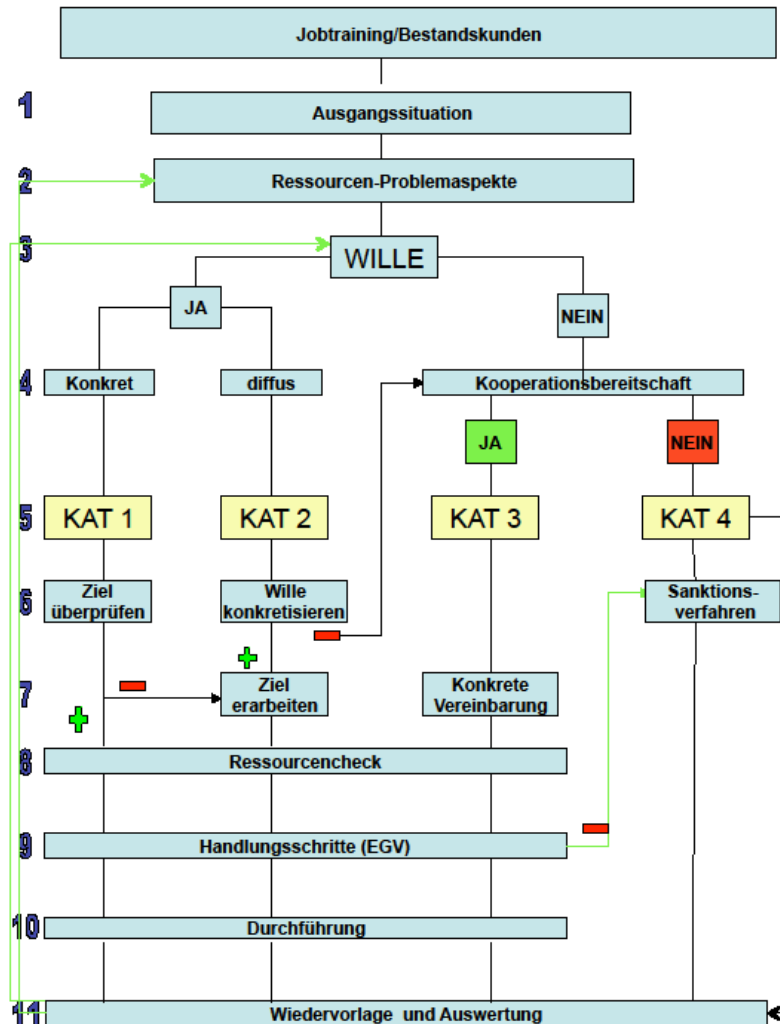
Jobtraining/Bestandskunden

1 Ausgangssituation

2 Ressourcen-Problemaspekte

3 WILLE

JA

NEIN

4 Konkret

diffus

Kooperationsbereitschaft

JA

NEIN

5 KAT 1

KAT 2

KAT 3

KAT 4

6 Ziel überprüfen

Wille konkretisieren

Sanktions-verfahren

7 Ziel erarbeiten

Konkrete Vereinbarung

8 Ressourcencheck

9 Handlungsschritte (EGV)

10 Durchführung

11 Wiedervorlage und Auswertung